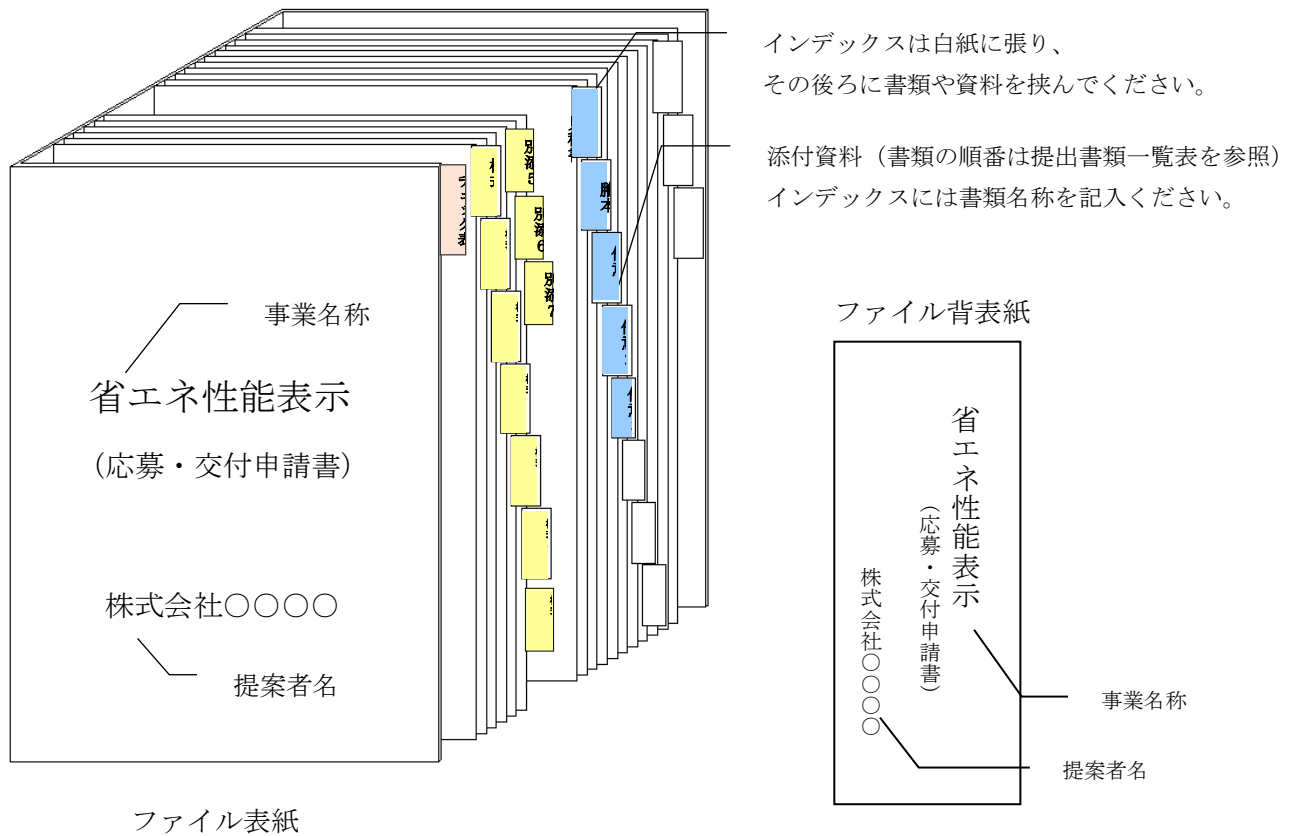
インデックスは白紙に張り、
その後ろに書類や資料を挟んでください。

添付資料（書類の順番は提出書類一覧表を参照）
インデックスには書類名称を記入ください。

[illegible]

別紙5

別紙6

別紙7

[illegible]

事業名称

省エネ性能表示

（応募・交付申請書）

株式会社○○○○

提案者名

ファイル表紙

ファイル背表紙

省エネ性能表示

（応募・交付申請書）

株式会社○○○○

事業名称

提案者名